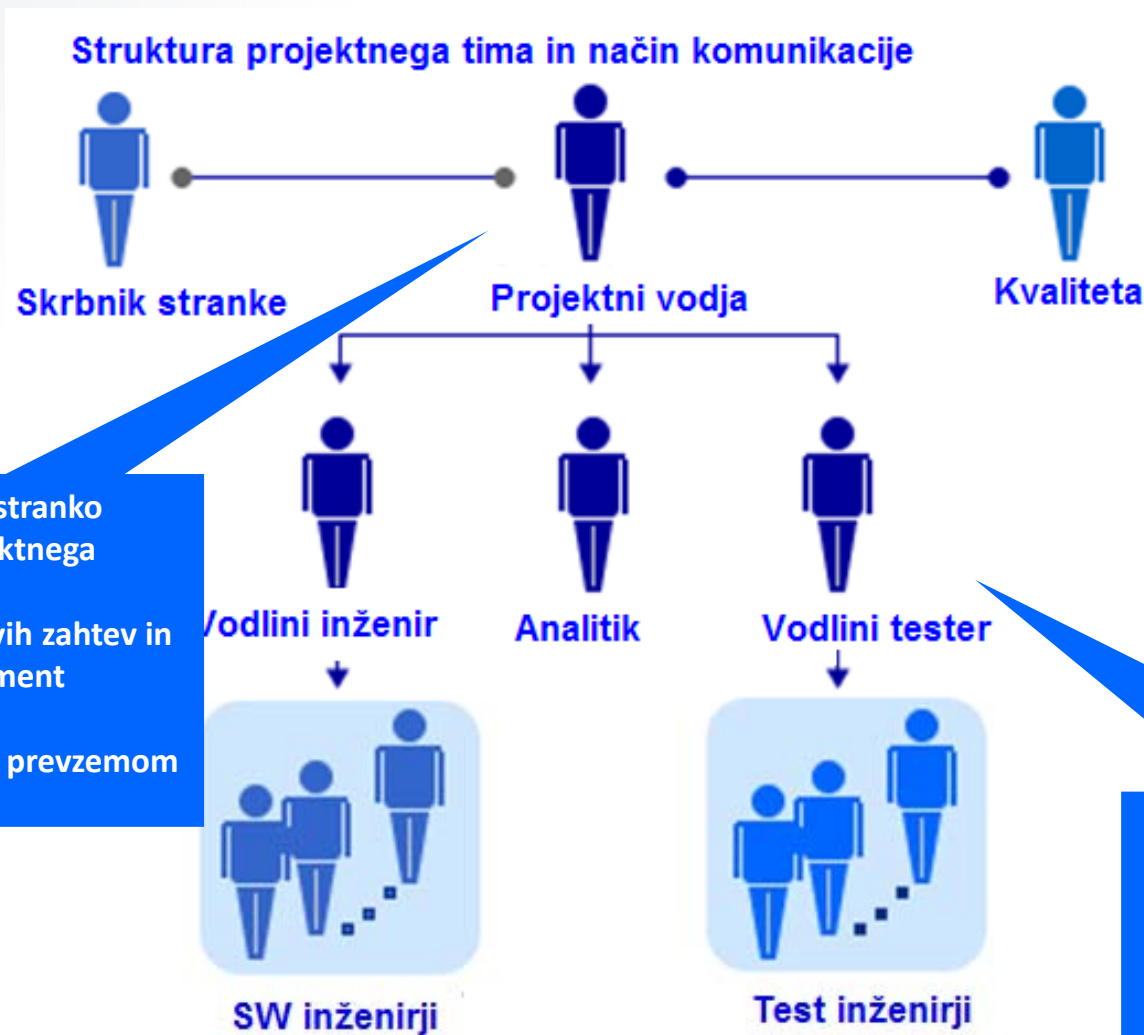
Struktura projektnega tima in način komunikacije

Skrbnik stranke

Projektni vodja

Kvaliteta

stranko
ktnega

vih zahtev in
ment

prevzemom

Vodlini inženir

Analitik

Vodlini tester

SW inženirji

Test inženirji